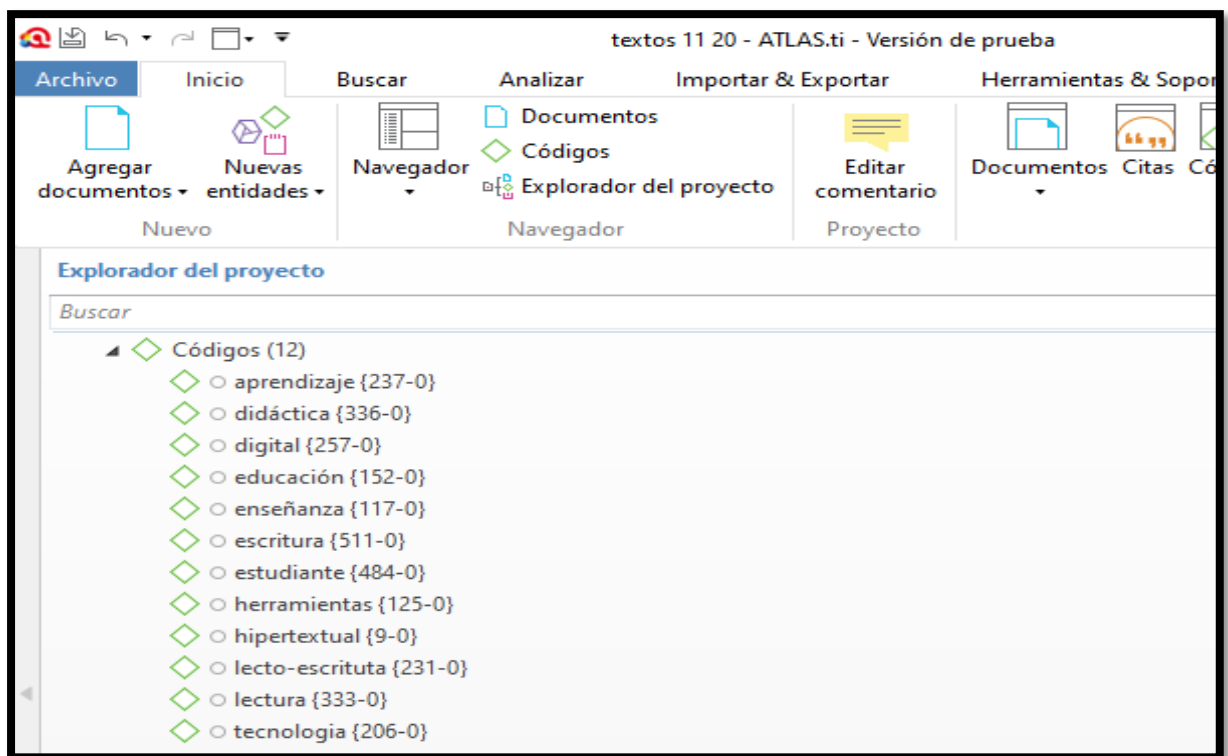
textos 11 20 - ATLAS.ti - Versión de prueba

Archivo Inicio Buscar Analizar Importar & Exportar Herramientas & Sopor

Agregar documentos ▾ Nuevas entidades ▾ Navegador ▾ Documentos Códigos Explorador del proyecto Editar comentario Documentos ▾ Citas Có

Nuevo Navegador Proyecto

Explorador del proyecto

Buscar

Códigos (12)
aprendizaje {237-0}
didáctica {336-0}
digital {257-0}
educación {152-0}
enseñanza {117-0}
escritura {511-0}
estudiante {484-0}
herramientas {125-0}
hipertextual {9-0}
lecto-escrituta {231-0}
lectura {333-0}
tecnologia {206-0}